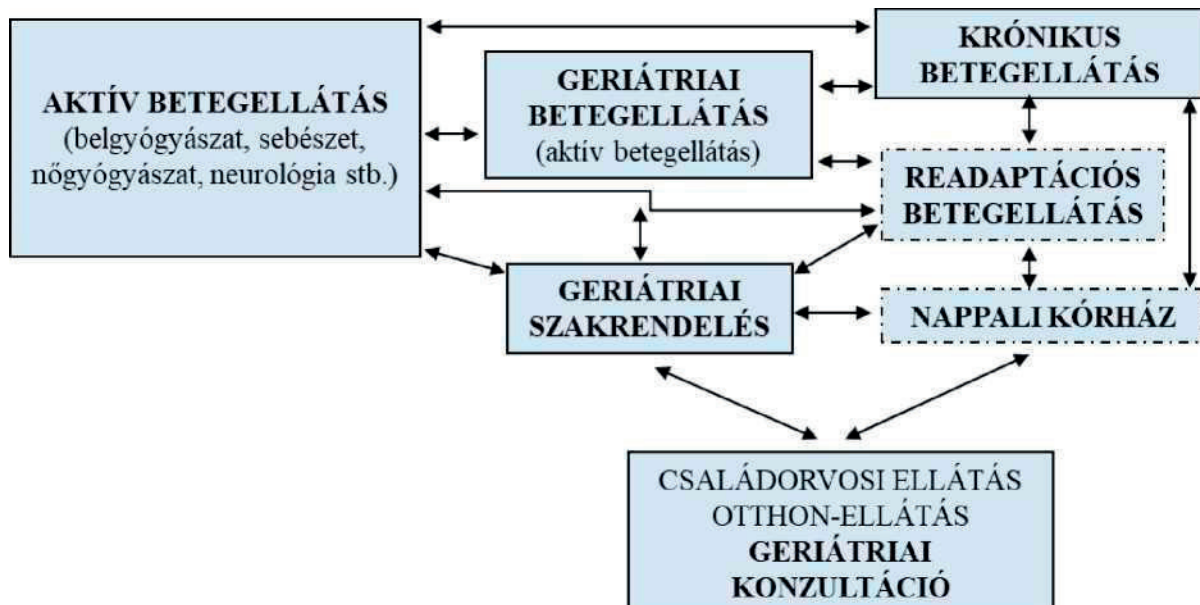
AKTÍV BETEGELLÁTÁS
(belgyógyászat, sebészet, nőgyógyászat, neurológia stb.)

GERIÁTRIAI BETEGELLÁTÁS
(aktív betegellátás)

KRÓNIKUS BETEGELLÁTÁS

READAPTÁCIÓS BETEGELLÁTÁS

GERIÁTRIAI SZAKRENDELÉS

NAPPALI KÓRHÁZ

CSALÁDORVOSI ELLÁTÁS
OTTHON-ELLÁTÁS
GERIÁTRIAI KONZULTÁCIÓ